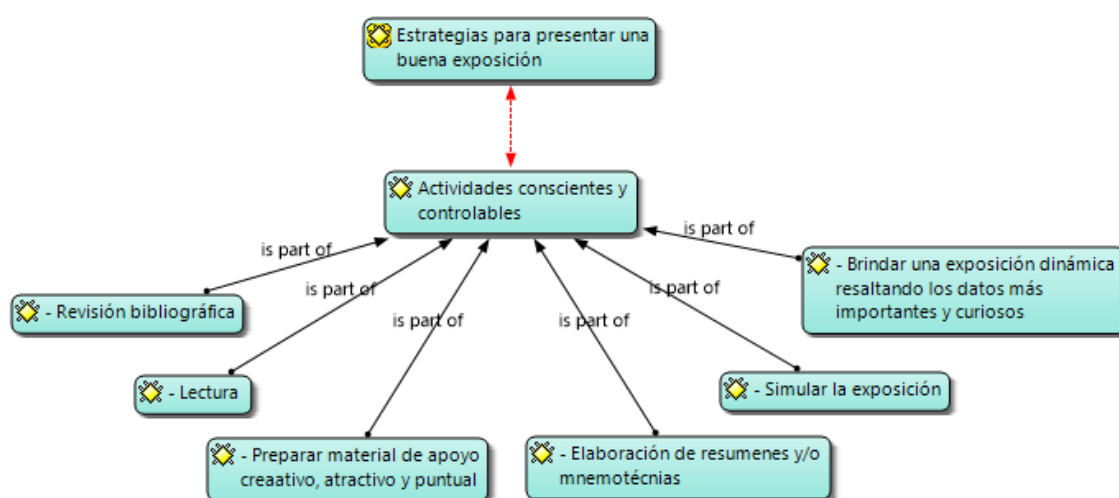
Estrategias para presentar una buena exposición

Actividades conscientes y controlables

is part of

- Revisión bibliográfica

is part of

- Lectura

is part of

- Preparar material de apoyo creaativo, atractivo y puntual

is part of

- Elaboración de resumenes y/o mnemotécnias

is part of

- Simular la exposición

is part of

- Brindar una exposición dinámica resaltando los datos más importantes y curiosos